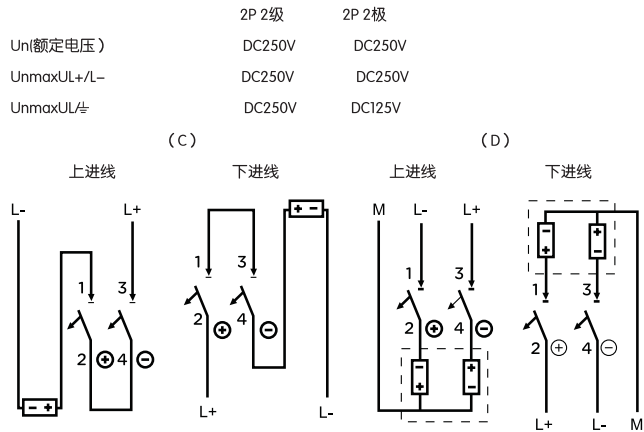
| | 2P 2级 | 2P 2极 |
|---|---|---|
| Un(额定电压） | DC250V | DC250V |
| UnmaxUL+/L- | DC250V | DC250V |
| UnmaxUL/⏚ | DC250V | DC125V |

(C)

上进线

L-
L+
1
3
2 ⊕ 4 ⊖
- +

下进线

+ -
1
3
2 ⊕
4 ⊖
L+
L-

(D)

上进线

M
L-
L+
1
3
2 ⊕ 4 ⊖
-
+
+
-

下进线

+
-
+
-
1
3
2 ⊕ 4 ⊖
L+
L-
M